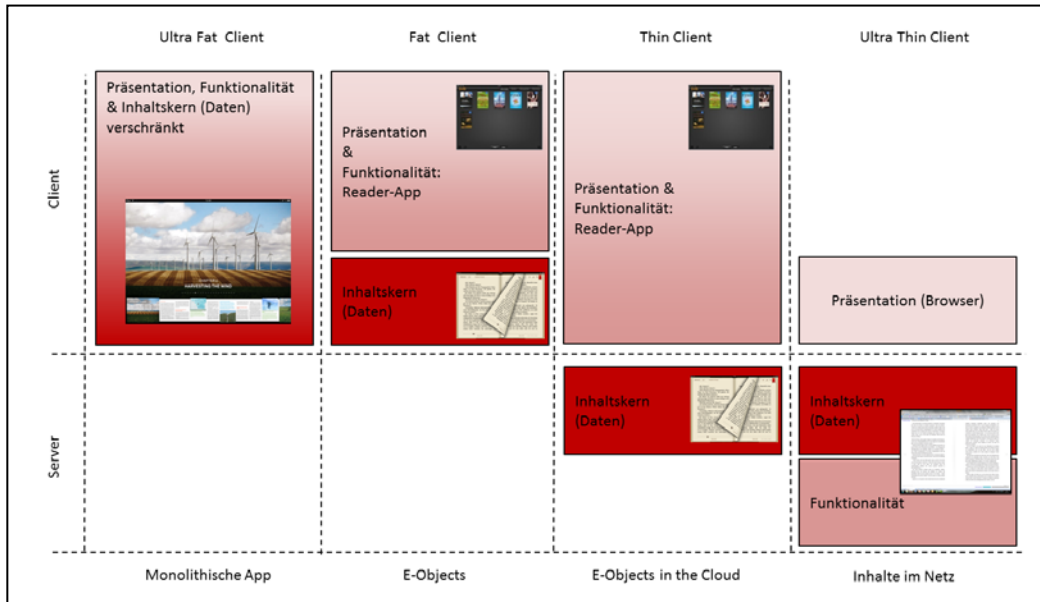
Ultra Fat Client | Fat Client | Thin Client | Ultra Thin Client

Client

Präsentation, Funktionalität & Inhaltskern (Daten) verschränkt

HARVESTING THE WIND

Präsentation & Funktionalität: Reader-App

Inhaltskern (Daten)

Präsentation & Funktionalität: Reader-App

Präsentation (Browser)

Server

Inhaltskern (Daten)

Inhaltskern (Daten)

Funktionalität

Monolithische App | E-Objects | E-Objects in the Cloud | Inhalte im Netz